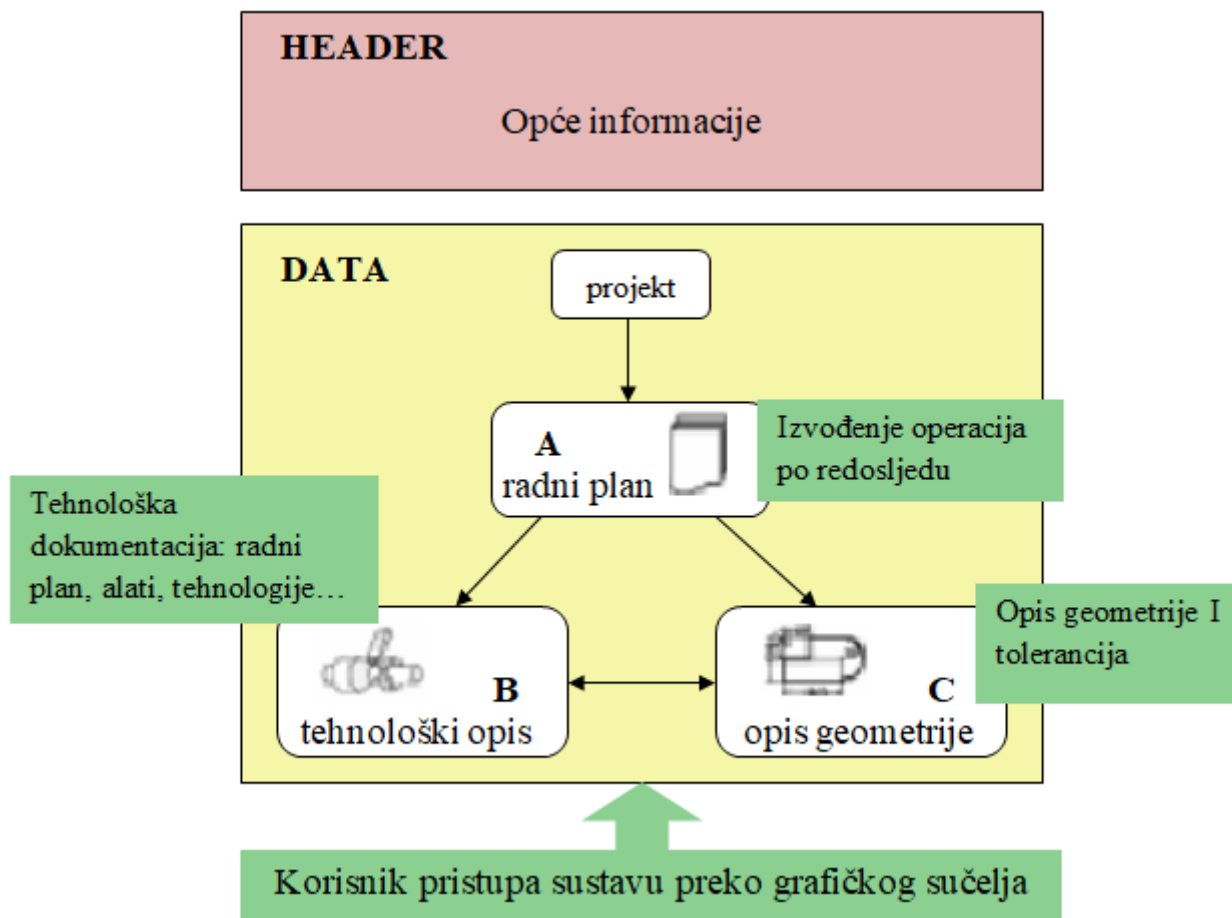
HEADER

Opće informacije

DATA

projekt

A
radni plan

Izvođenje operacija po redosljedu

Tehnološka dokumentacija: radni plan, alati, tehnologije…

B
tehnološki opis

C
opis geometrije

Opis geometrije I tolerancija

Korisnik pristupa sustavu preko grafičkog sučelja